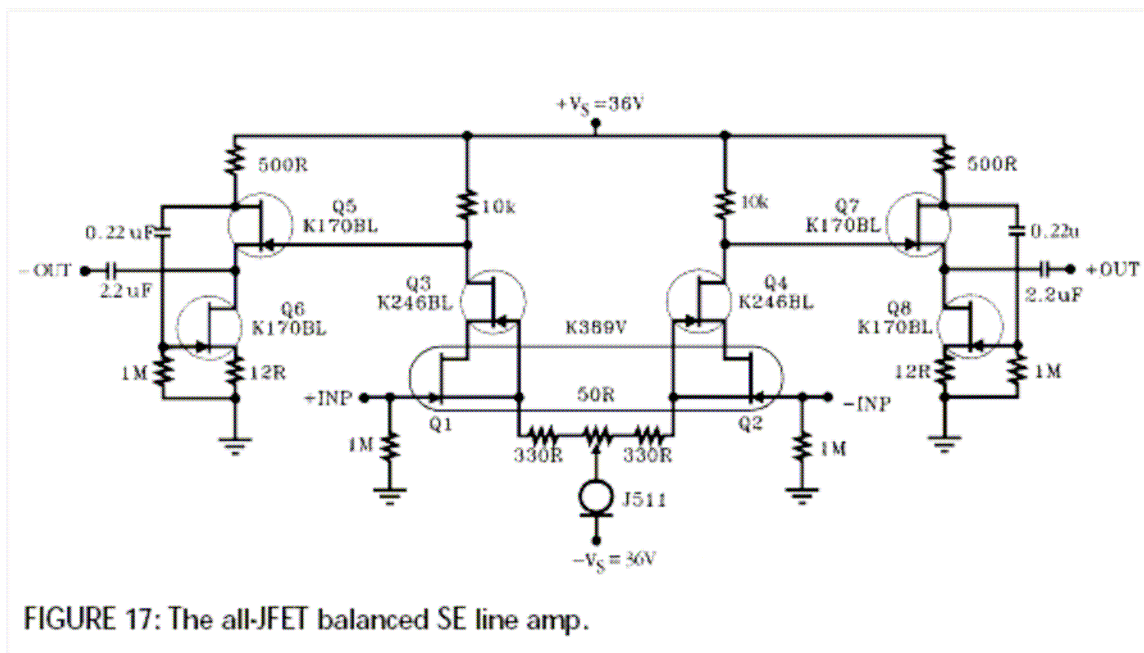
$+V_S=36V$

500R

Q5
K170BL

10k

10k

Q7
K170BL

500R

0.22uF

0.22u

-OUT

2.2uF

+OUT

2.2uF

Q6
K170BL

Q3
K246BL

Q4
K246BL

Q8
K170BL

K389V

1M

12R

12R

1M

+INP

50R

-INP

Q1

Q2

1M

330R

330R

1M

J511

$-V_S=36V$

FIGURE 17: The all-JFET balanced SE line amp.